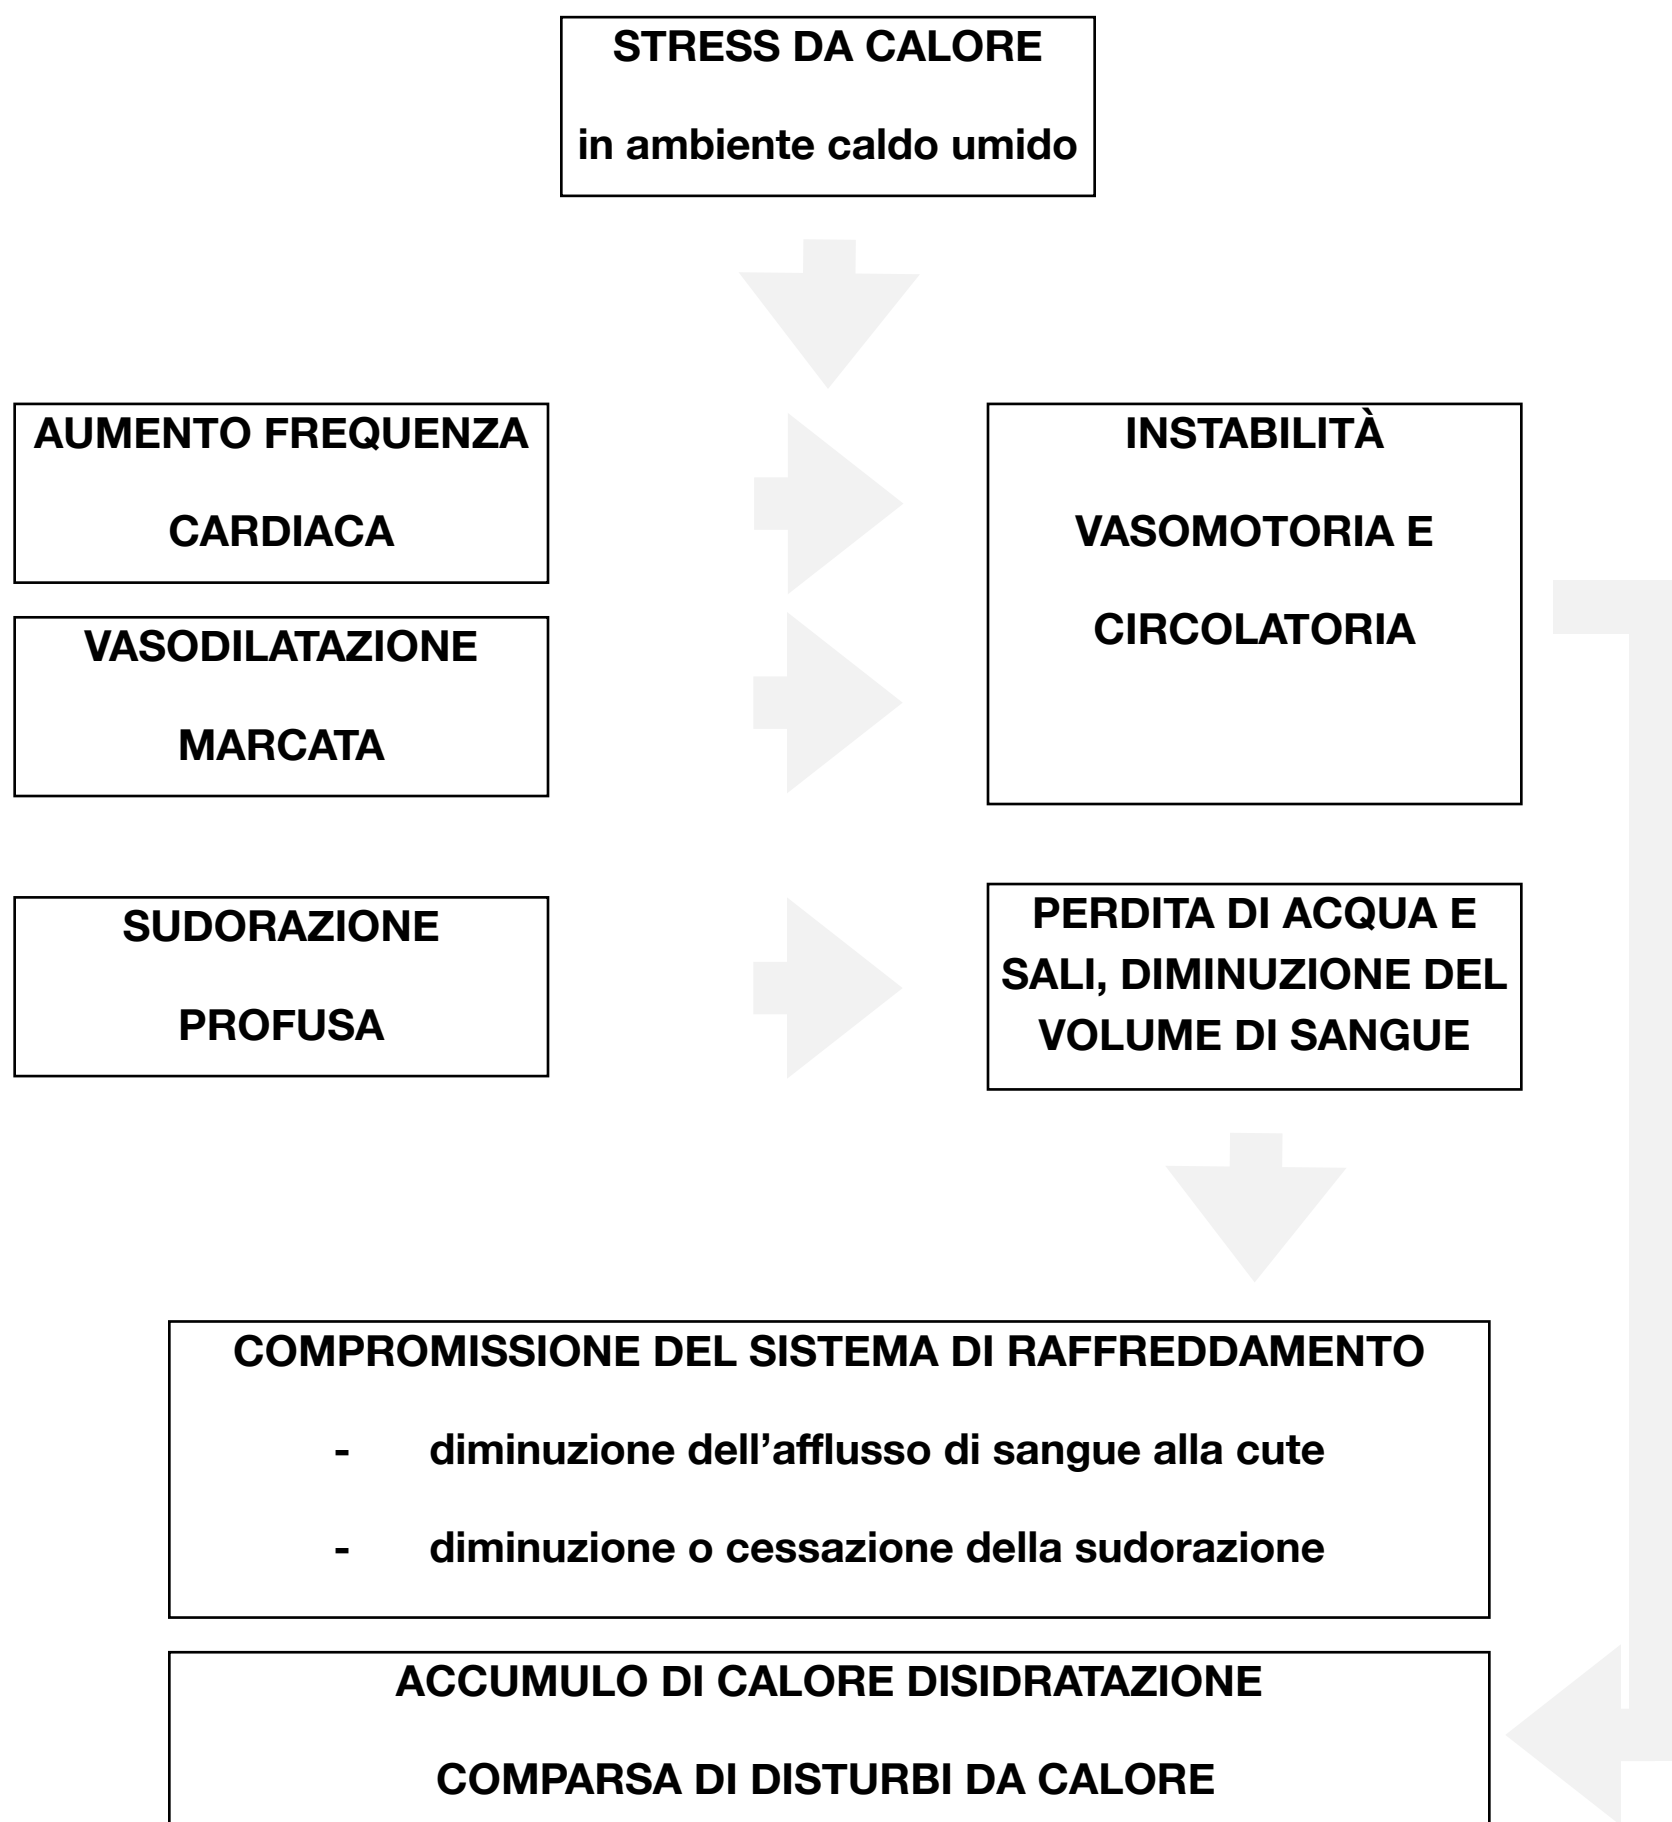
STRESS DA CALORE

in ambiente caldo umido

AUMENTO FREQUENZA

CARDIACA

VASODILATAZIONE

MARCATA

INSTABILITÀ

VASOMOTORIA E

CIRCOLATORIA

SUDORAZIONE

PROFUSA

PERDITA DI ACQUA E SALI, DIMINUZIONE DEL VOLUME DI SANGUE

COMPROMISSIONE DEL SISTEMA DI RAFFREDDAMENTO

- diminuzione dell'afflusso di sangue alla cute

- diminuzione o cessazione della sudorazione

ACCUMULO DI CALORE DISIDRATAZIONE

COMPARSA DI DISTURBI DA CALORE